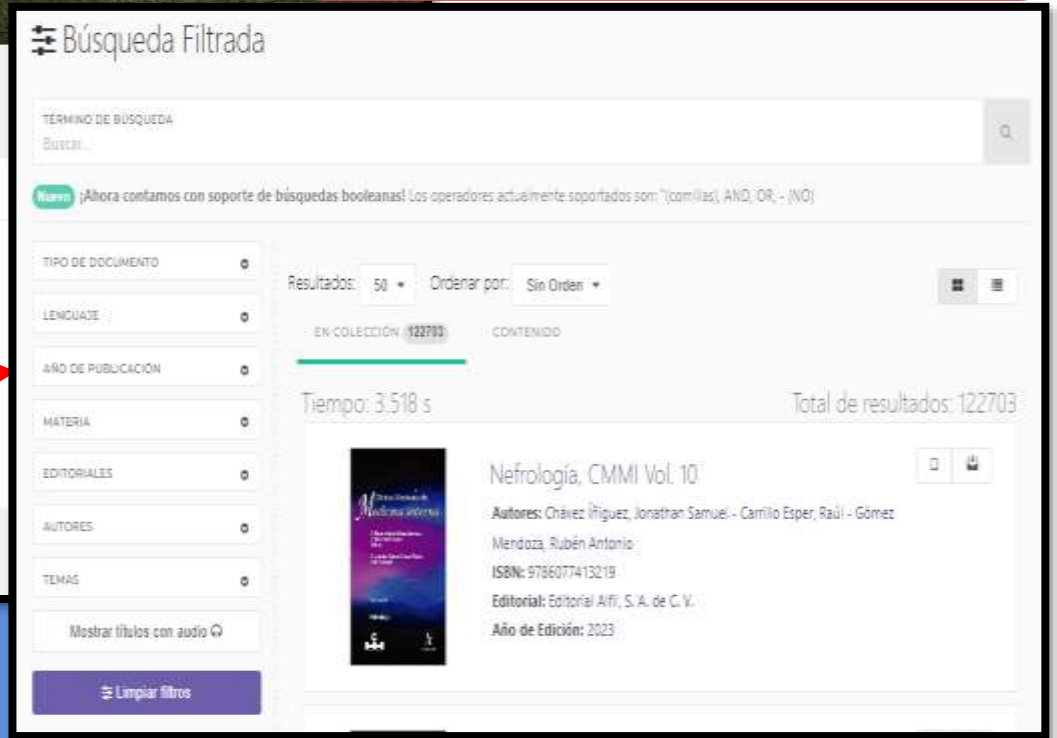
Búsqueda Filtrada

TÉRMINO DE BÚSQUEDA
Buscar...

Nuevo ¡Ahora contamos con soporte de búsquedas booleanas! Los operadores actualmente soportados son: "(comillas), AND, OR, - (NO)

TIPO DE DOCUMENTO
LENGUAJE
AÑO DE PUBLICACIÓN
MATERIA
EDITORIALES
AUTORES
TEMAS
Mostrar títulos con audio
Limpiar filtros

Resultados: 50 Ordenar por: Sin Orden

EN COLECCIÓN 122703 CONTENIDO

Tiempo: 3.518 s

Total de resultados: 122703

Medicina Interna

Nefrología, CMMI Vol. 10

Autores: Chávez Íñiguez, Jonathan Samuel - Carrillo Esper, Raúl - Gómez Mendoza, Rubén Antonio
ISBN: 9786077413219
Editorial: Editorial Alfil, S. A. de C. V.
Año de Edición: 2023